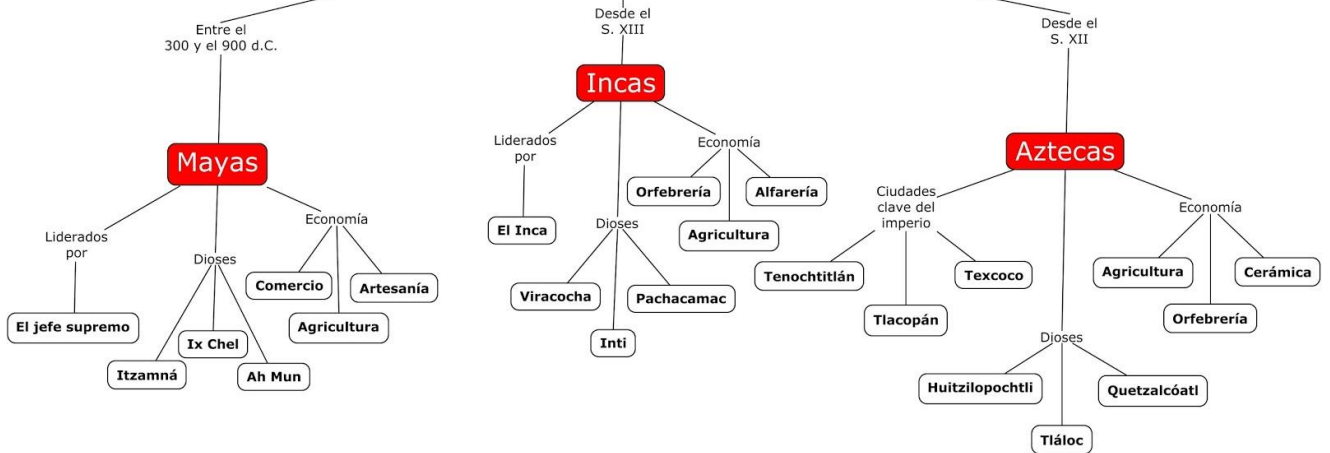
Entre el 300 y el 900 d.C.

Mayas

Liderados por

El jefe supremo

Dioses

Ix Chel

Itzamná

Ah Mun

Economía

Comercio

Artesanía

Agricultura

Desde el S. XIII

Incas

Liderados por

El Inca

Economía

Orfebrería

Alfarería

Agricultura

Dioses

Viracocha

Pachacamac

Inti

Desde el S. XII

Aztecas

Ciudades clave del imperio

Tenochtitlán

Texcoco

Tlacopán

Economía

Agricultura

Cerámica

Orfebrería

Dioses

Huitzilopochtli

Quetzalcóatl

Tláloc